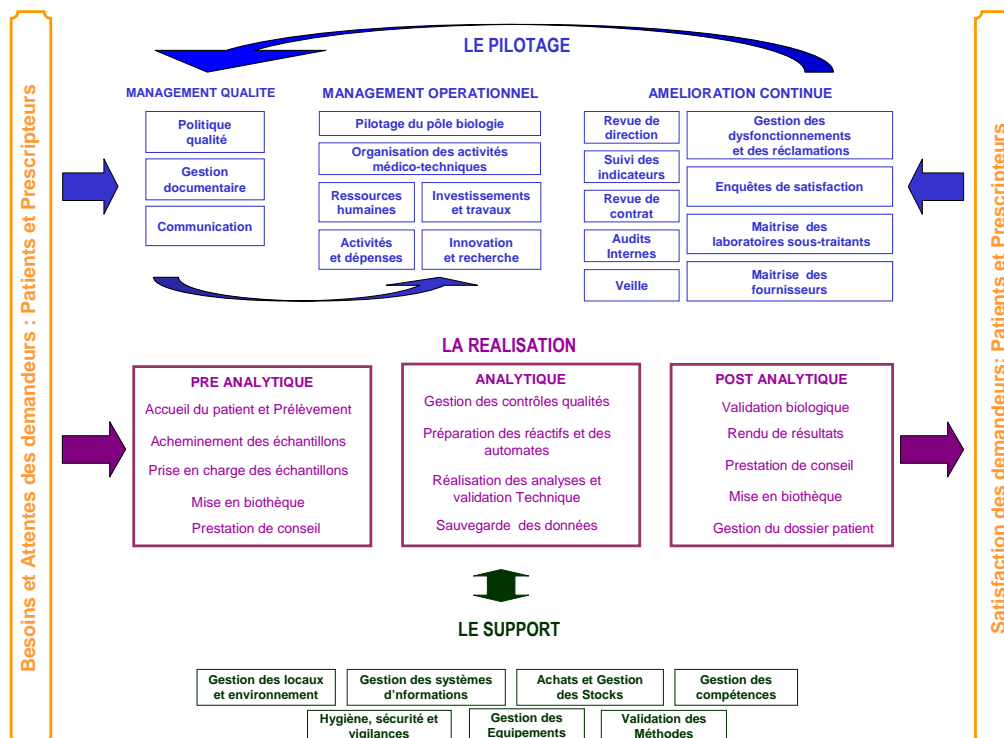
Besoins et Attentes des demandeurs : Patients et Prescripteurs

LE PILOTAGE

MANAGEMENT QUALITE

Politique qualité

Gestion documentaire

Communication

MANAGEMENT OPERATIONNEL

Pilotage du pôle biologie

Organisation des activités médico-techniques

Ressources humaines

Investissements et travaux

Activités et dépenses

Innovation et recherche

AMELIORATION CONTINUE

Revue de direction

Suivi des indicateurs

Revue de contrat

Audits Internes

Veille

Gestion des dysfonctionnements et des réclamations

Enquêtes de satisfaction

Maitrise des laboratoires sous-traitants

Maitrise des fournisseurs

LA REALISATION

PRE ANALYTIQUE

Accueil du patient et Prélèvement

Acheminement des échantillons

Prise en charge des échantillons

Mise en biothèque

Prestation de conseil

ANALYTIQUE

Gestion des contrôles qualités

Préparation des réactifs et des automates

Réalisation des analyses et validation Technique

Sauvegarde des données

POST ANALYTIQUE

Validation biologique

Rendu de résultats

Prestation de conseil

Mise en biothèque

Gestion du dossier patient

LE SUPPORT

Gestion des locaux et environnement

Gestion des systèmes d'nformations

Achats et Gestion des Stocks

Gestion des compétences

Hygiène, sécurité et vigilances

Gestion des Equipements

Validation des Méthodes

Satisfaction des demandeurs: Patients et Prescripteurs